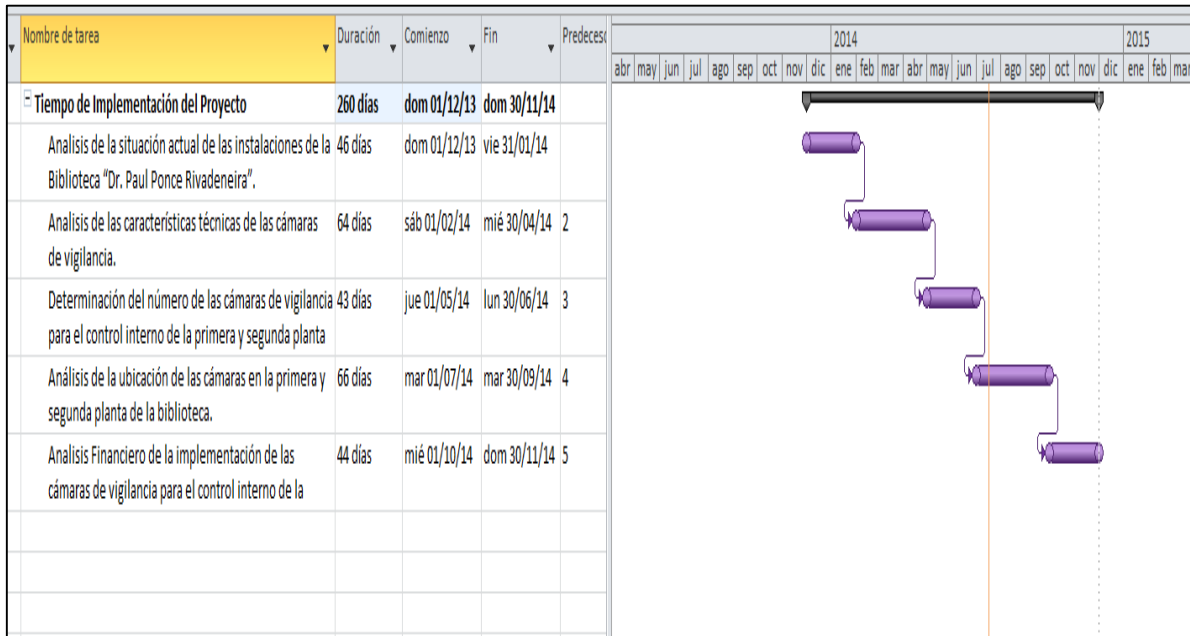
| Nombre de tarea | Duración | Comienzo | Fin | Predecesc |
|---|---|---|---|---|
| Tiempo de Implementación del Proyecto | 260 días | dom 01/12/13 | dom 30/11/14 | |
| Analisis de la situación actual de las instalaciones de la Biblioteca "Dr. Paul Ponce Rivadeneira". | 46 días | dom 01/12/13 | vie 31/01/14 | |
| Analisis de las características técnicas de las cámaras de vigilancia. | 64 días | sáb 01/02/14 | mié 30/04/14 | 2 |
| Determinación del número de las cámaras de vigilancia para el control interno de la primera y segunda planta | 43 días | jue 01/05/14 | lun 30/06/14 | 3 |
| Análisis de la ubicación de las cámaras en la primera y segunda planta de la biblioteca. | 66 días | mar 01/07/14 | mar 30/09/14 | 4 |
| Analisis Financiero de la implementación de las cámaras de vigilancia para el control interno de la | 44 días | mié 01/10/14 | dom 30/11/14 | 5 |

2014 2015
abr may jun jul ago sep oct nov dic ene feb mar abr may jun jul ago sep oct nov dic ene feb mar